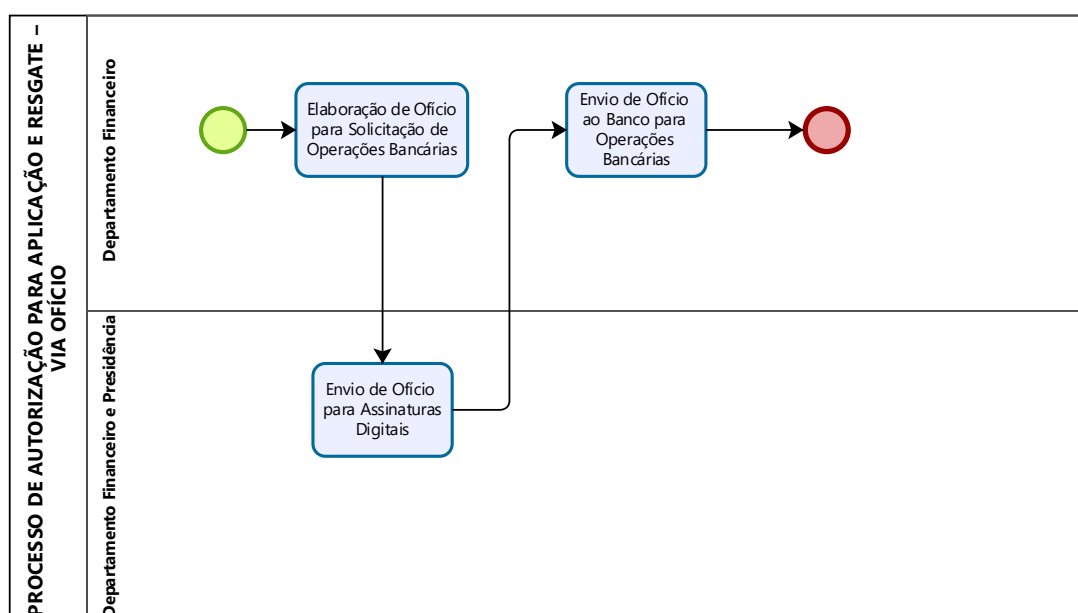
PROCESSO DE AUTORIZAÇÃO PARA APLICAÇÃO E RESGATE – VIA OFÍCIO

Departamento Financeiro

Elaboração de Ofício para Solicitação de Operações Bancárias

Envio de Ofício ao Banco para Operações Bancárias

Departamento Financeiro e Presidência

Envio de Ofício para Assinaturas Digitais